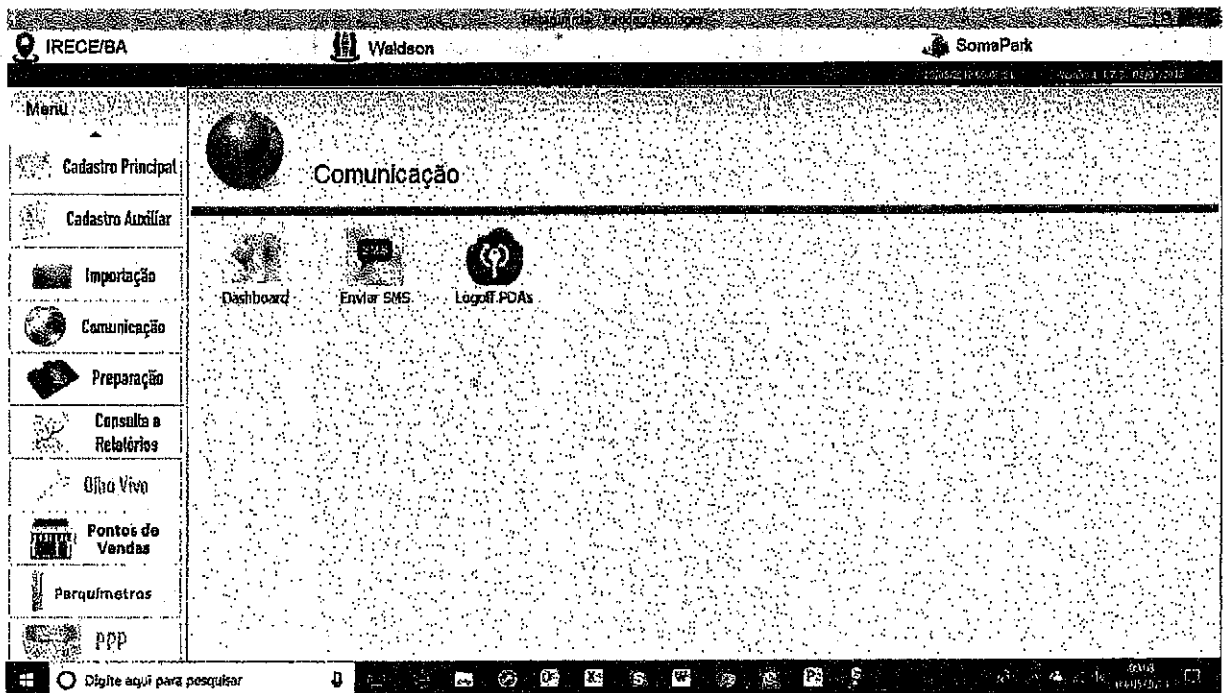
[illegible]

IRECE/BA

Waldson

SomaPark

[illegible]

Menu

Cadastro Principal

Cadastro Auxiliar

Importação

Comunicação

Preparação

Consulta a Relatórios

Olho Vivo

Pontos de Vendas

Parquímetros

PPP

Comunicação

Dashboard

SMS

Enviar SMS

Logoff PDAs

Digite aqui para pesquisar

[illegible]